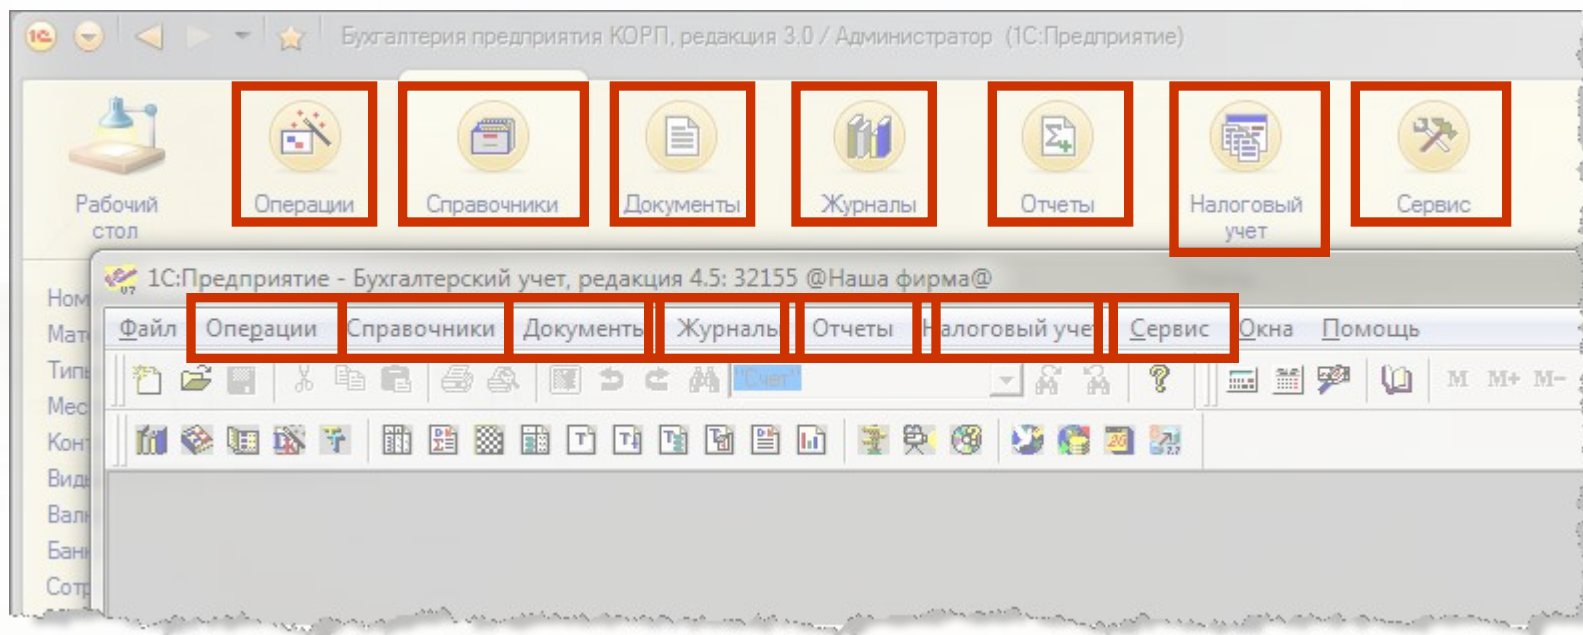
Бухгалтерия предприятия КОРП, редакция 3.0 / Администратор (1С:Предприятие)

Рабочий стол

Операции

Справочники

Документы

Журналы

Отчеты

Налоговый учет

Сервис

Ном
Мат
Тип
Мес
Кон
Вид
Вал
Бан
Сот

1С:Предприятие - Бухгалтерский учет, редакция 4.5: 32155 @Наша фирма@

Файл Операции Справочники Документы Журналы Отчеты Налоговый учет Сервис Окна Помощь

"Счет"

M M+ M-